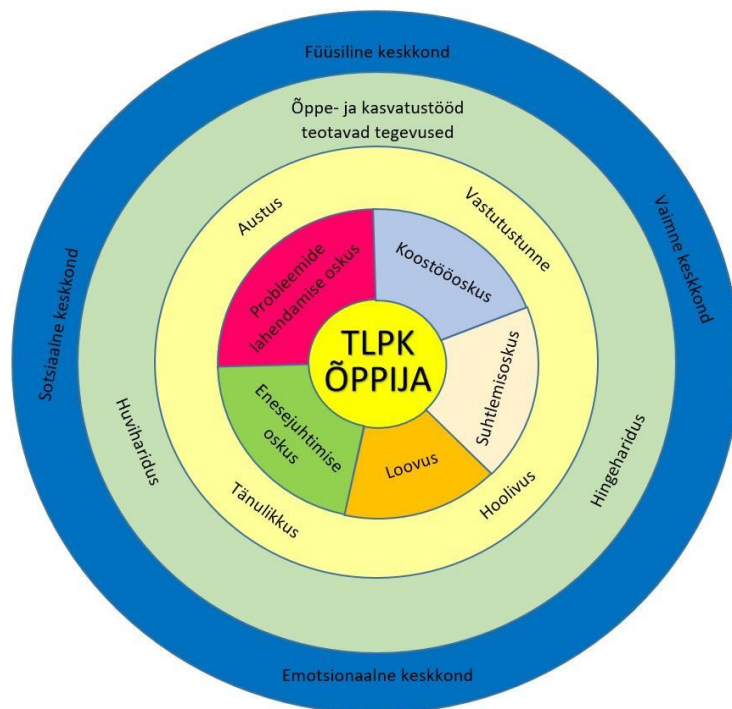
Füüsiline keskkond

Õppe- ja kasvatustööd teotavad tegevused

Sotsiaalne keskkond

Vaimne keskkond

Austus

Vastutustunne

Probleemide lahendamise oskus

Koostööoskus

TLPK ÕPPIJA

Suhtlemisoskus

Enesejuhtimise oskus

Loovus

Huviharidus

Hingeharidus

Tänulikkus

Hoolivus

Emotsionaalne keskkond